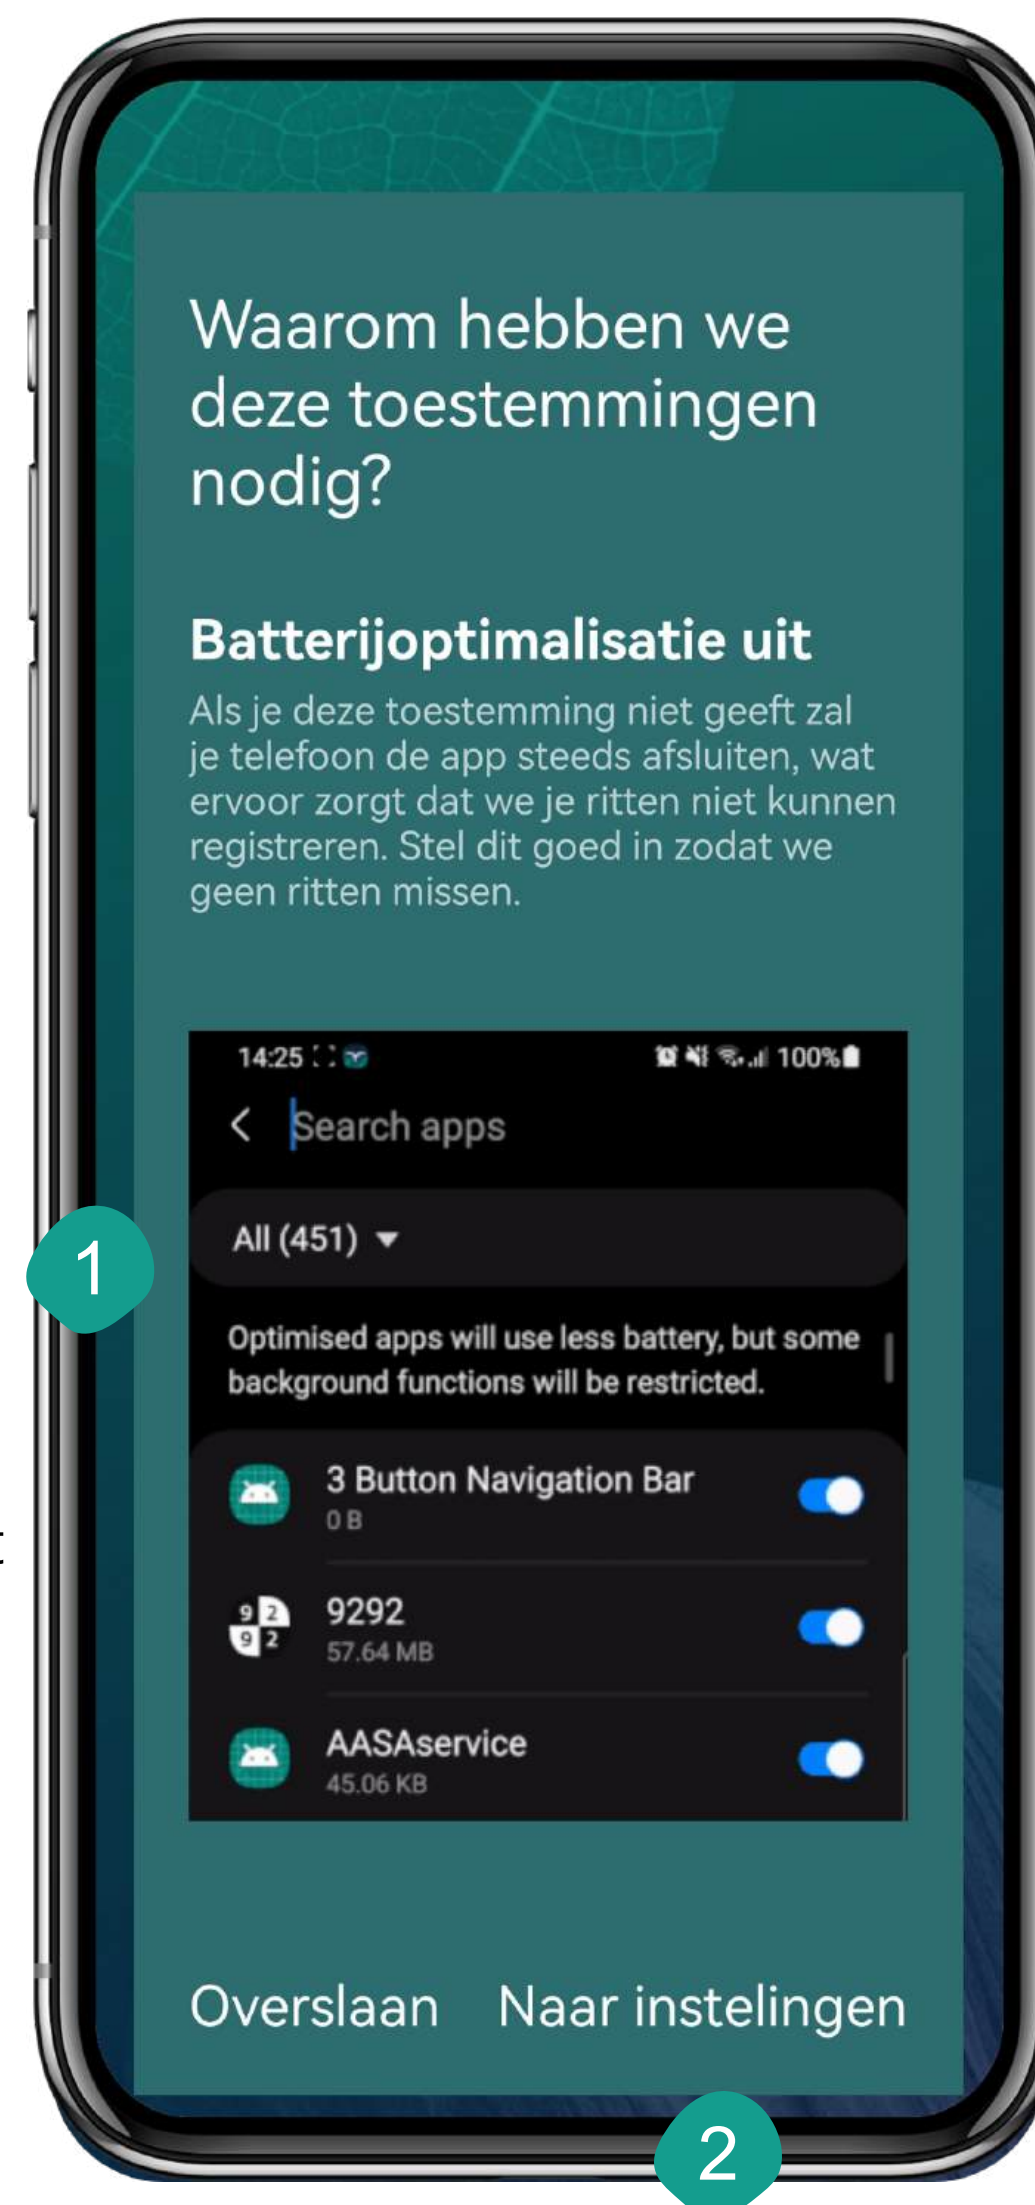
Waarom hebben we deze toestemmingen nodig?

Batterijoptimalisatie uit

Als je deze toestemming niet geeft zal je telefoon de app steeds afsluiten, wat ervoor zorgt dat we je ritten niet kunnen registreren. Stel dit goed in zodat we geen ritten missen.

14:25

100%

Search apps

All (451)

1

Optimised apps will use less battery, but some background functions will be restricted.

3 Button Navigation Bar
0 B

9292
57.64 MB

AASAservice
45.06 KB

Overslaan Naar instelingen

2